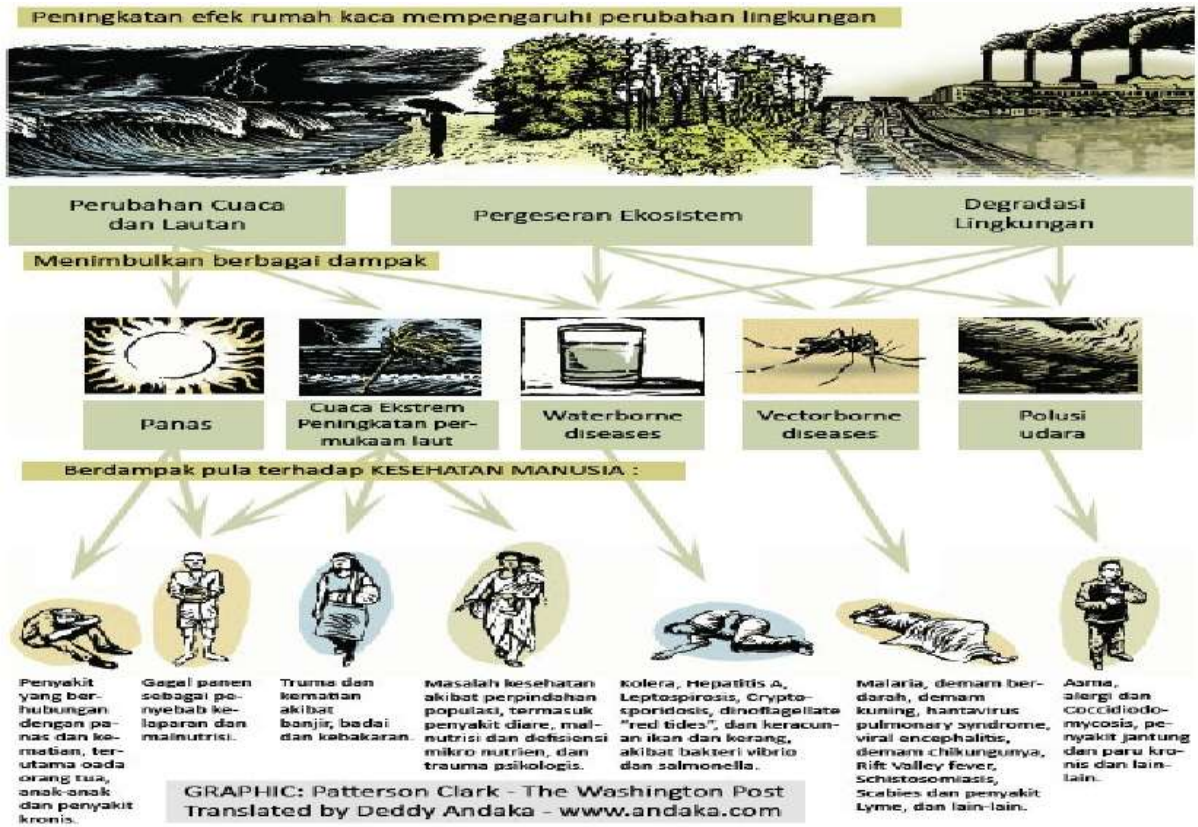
Peningkatan efek rumah kaca mempengaruhi perubahan lingkungan

Perubahan Cuaca dan Lautan

Pergeseran Ekosistem

Degradasi Lingkungan

Menimbulkan berbagai dampak

Panas

Cuaca Ekstrem Peningkatan permukaan laut

Waterborne diseases

Vectorborne diseases

Polusi udara

Berdampak pula terhadap KESEHATAN MANUSIA :

Penyakit yang berhubungan dengan panas dan kematian, terutama oada orang tua, anak-anak dan penyakit kronis.

Gagal panen sebagai penyebab kelaparan dan malnutrisi.

Truma dan kematian akibat banjir, badai dan kebakaran.

Masalah kesehatan akibat perpindahan populasi, termasuk penyakit diare, malnutrisi dan defisiensi mikro nutrien, dan trauma psikologis.

Kolera, Hepatitis A, Leptospirosis, Cryptosporidosis, dinoflagellate "red tides", dan keracunan ikan dan kerang, akibat bakteri vibrio dan salmonella.

Malaria, demam berdarah, demam kuning, hantavirus pulmonary syndrome, viral encephalitis, demam chikungunya, Rift Valley fever, Schistosomiasis, Scabies dan penyakit Lyme, dan lain-lain.

Asma, alergi dan Coccidiodomycosis, penyakit jantung dan paru kronis dan lain-lain.

GRAPHIC: Patterson Clark - The Washington Post
Translated by Deddy Andaka - www.andaka.com